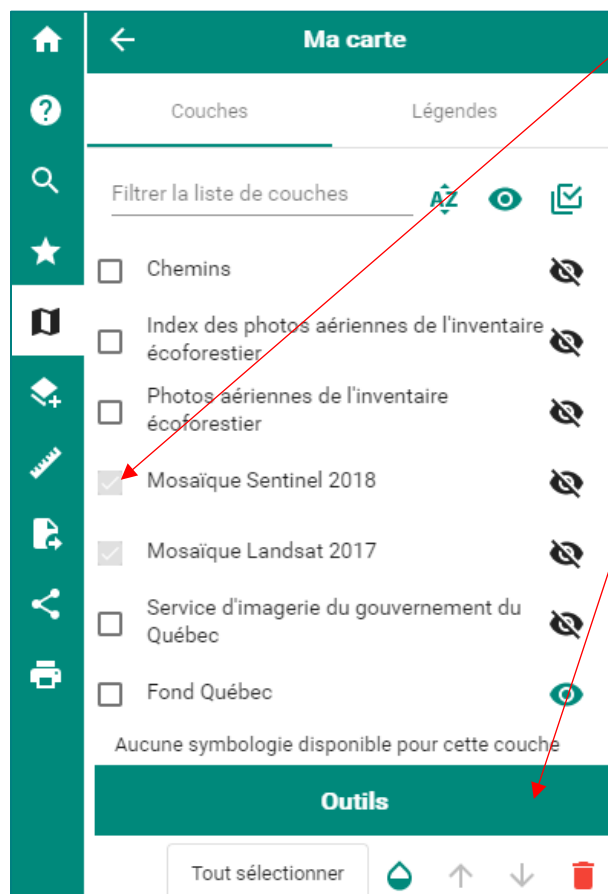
Ma carte

Couches

Légendes

Filtrer la liste de couches

AZ

Chemins

Index des photos aériennes de l'inventaire écoforestier

Photos aériennes de l'inventaire écoforestier

Mosaïque Sentinel 2018

Mosaïque Landsat 2017

Service d'imagerie du gouvernement du Québec

Fond Québec

Aucune symbologie disponible pour cette couche

Outils

Tout sélectionner